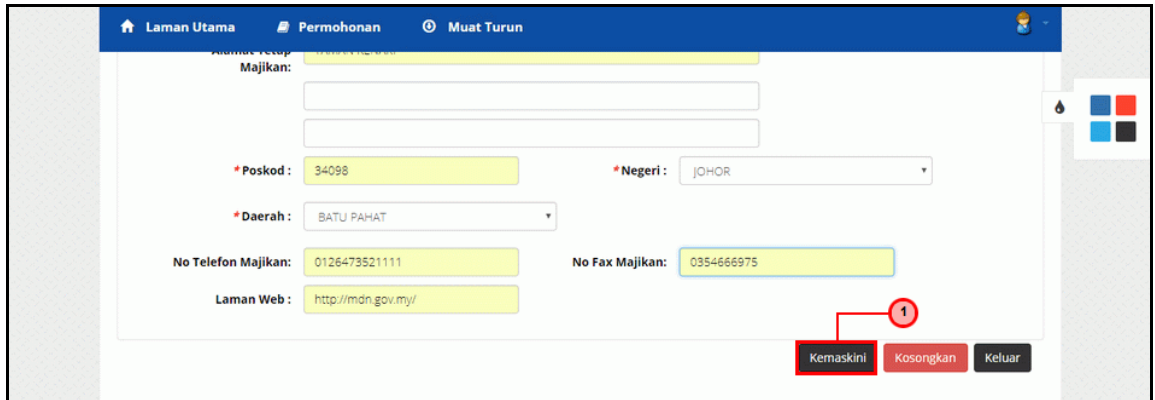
Laman Utama   Permohonan   Muat Turun

Alamat Tetap Majikan: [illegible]

*Poskod : 34098
*Negeri : JOHOR
*Daerah : BATU PAHAT
No Telefon Majikan: 0126473521111
No Fax Majikan: 0354666975
Laman Web : http://mdn.gov.my/

1

Kemaskini   Kosongkan   Keluar